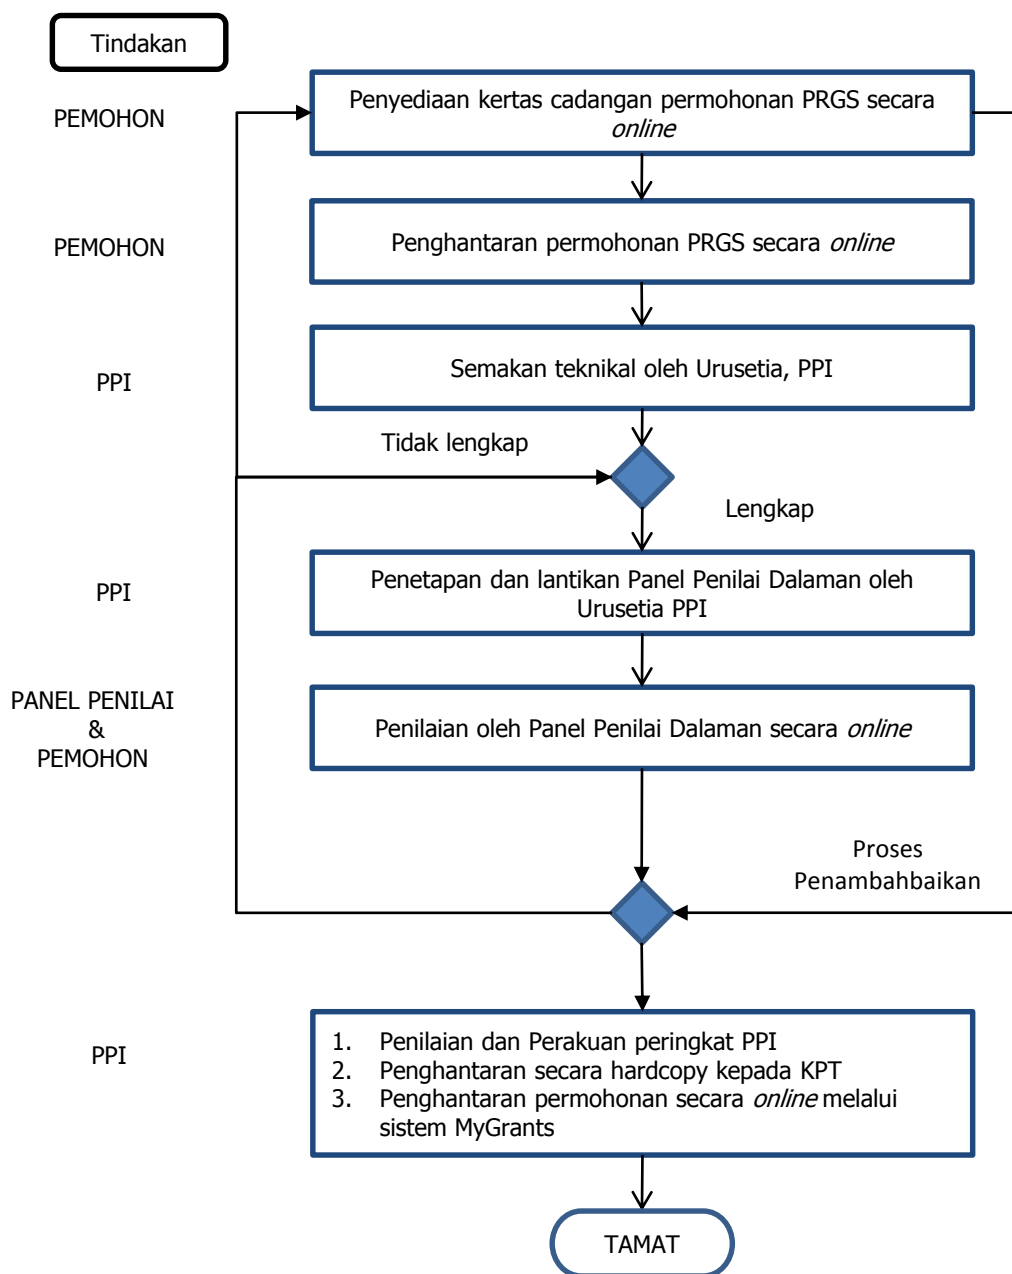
Tindakan

PEMOHON

Penyediaan kertas cadangan permohonan PRGS secara *online*

PEMOHON

Penghantaran permohonan PRGS secara *online*

PPI

Semakan teknikal oleh Urusetia, PPI

Tidak lengkap

Lengkap

PPI

Penetapan dan lantikan Panel Penilai Dalaman oleh Urusetia PPI

PANEL PENILAI & PEMOHON

Penilaian oleh Panel Penilai Dalaman secara *online*

Proses Penambahbaikan

PPI

1. Penilaian dan Perakuan peringkat PPI
2. Penghantaran secara hardcopy kepada KPT
3. Penghantaran permohonan secara *online* melalui sistem MyGrants

TAMAT